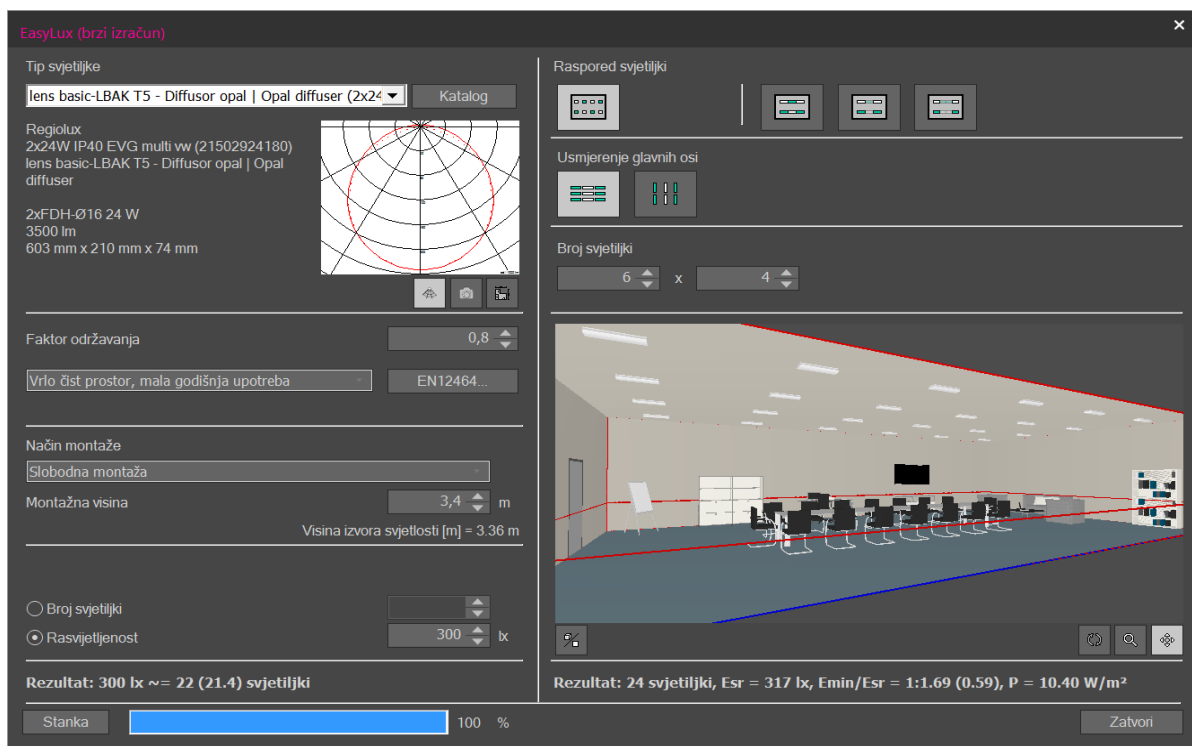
EasyLux (brzi izračun)

×

Tip svjetiljke

lens basic-LBAK T5 - Diffusor opal | Opal diffuser (2x24

Katalog

Regiolux
2x24W IP40 EVG multi vw (21502924180)
lens basic-LBAK T5 - Diffusor opal | Opal diffuser

2xFDH-Ø16 24 W
3500 lm
603 mm x 210 mm x 74 mm

Faktor održavanja

0,8

Vrlo čist prostor, mala godišnja upotreba

EN12464...

Način montaže

Slobodna montaža

Montažna visina

3,4

m

Visina izvora svjetlosti [m] = 3.36 m

Broj svjetiljki

Rasvijetljenost

300

lx

Rezultat: 300 lx ~= 22 (21.4) svjetiljki

Raspored svjetiljki

Usmjerenje glavnih osi

Broj svjetiljki

6

x

4

Rezultat: 24 svjetiljki, Esr = 317 lx, Emin/Esr = 1:1.69 (0.59), P = 10.40 W/m²

Stanka

100 %

Zatvori